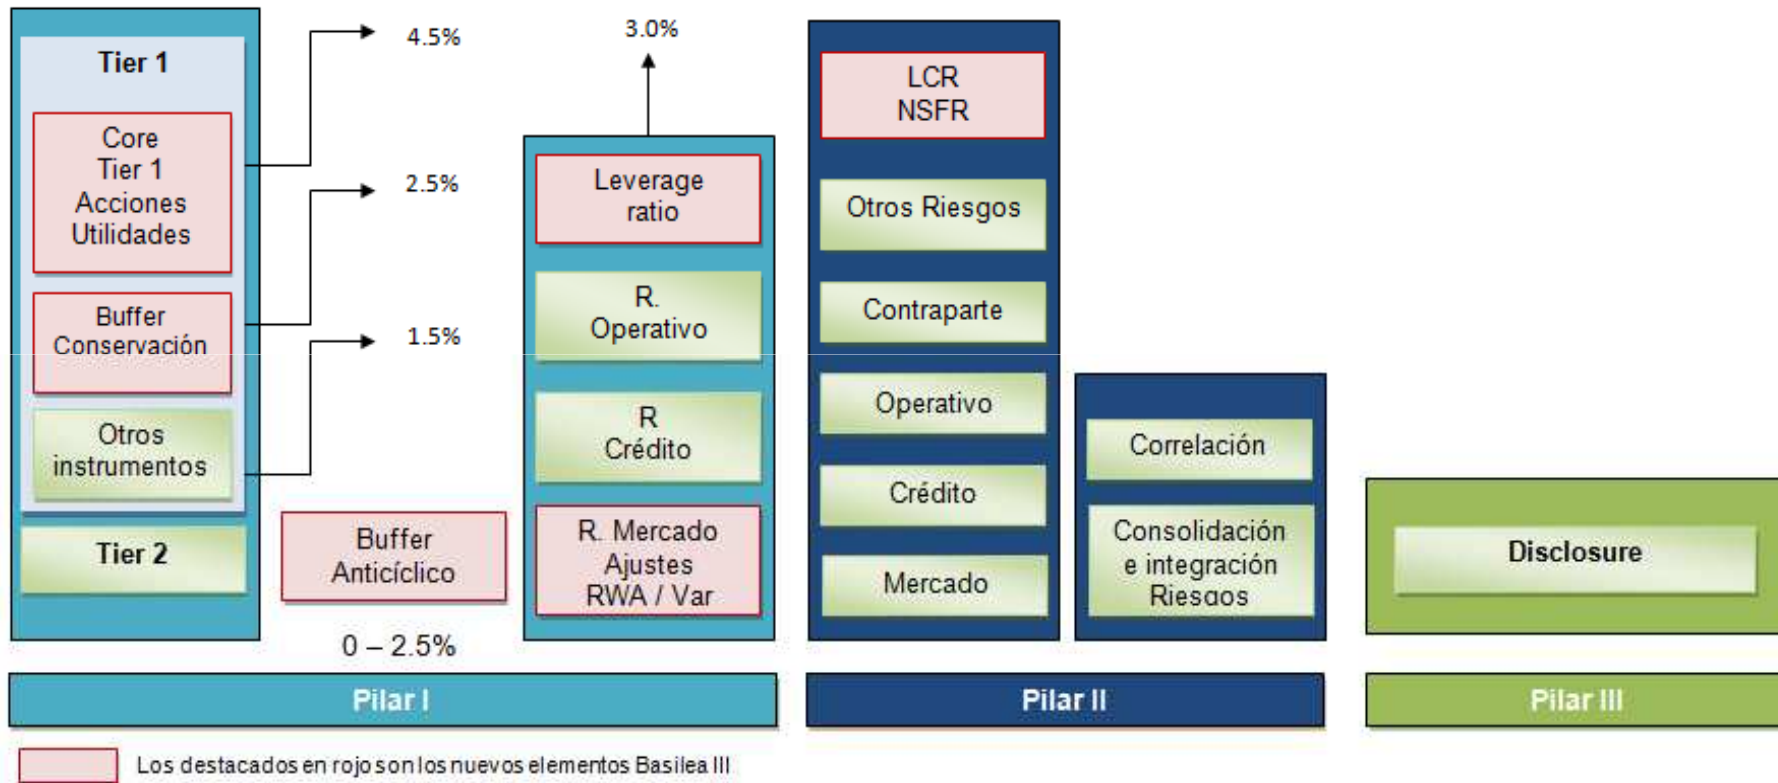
Tier 1

Core Tier 1 Acciones Utilidades

Buffer Conservación

Otros instrumentos

Tier 2

4.5%

2.5%

1.5%

Buffer Anticíclico

0 – 2.5%

3.0%

Leverage ratio

R. Operativo

R Crédito

R. Mercado Ajustes RWA / Var

LCR NSFR

Otros Riesgos

Contraparte

Operativo

Crédito

Mercado

Correlación

Consolidación e integración Riesgos

Disclosure

Pilar I

Pilar II

Pilar III

Los destacados en rojo son los nuevos elementos Basilea III